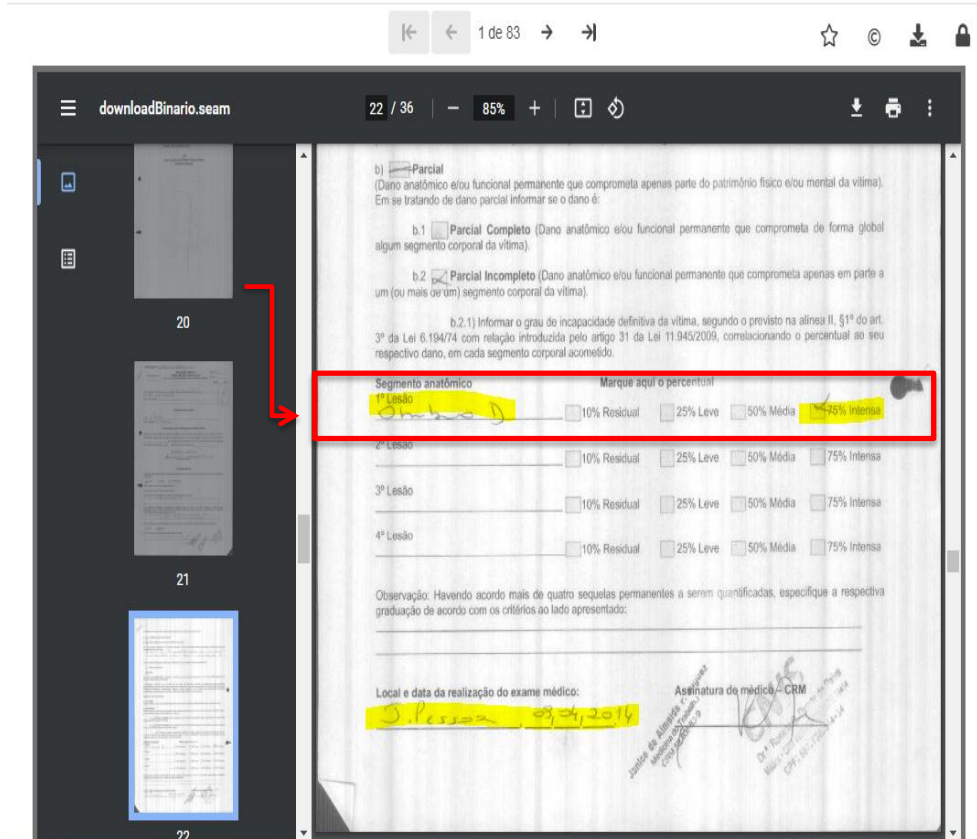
1 de 83

downloadBinario.seam

22 / 36 85%

20

21

22

b) Parcial
(Dano anatômico e/ou funcional permanente que comprometa apenas parte do patrimônio físico e/ou mental da vítima). Em se tratando de dano parcial informar se o dano é:

b.1 Parcial Completo (Dano anatômico e/ou funcional permanente que comprometa de forma global algum segmento corporal da vítima).

b.2 Parcial Incompleto (Dano anatômico e/ou funcional permanente que comprometa apenas em parte a um (ou mais de um) segmento corporal da vítima).

b.2.1) Informar o grau de incapacidade definitiva da vítima, segundo o previsto na alínea II, §1º do art. 3º da Lei 6.194/74 com relação introduzida pelo artigo 31 da Lei 11.945/2009, correlacionando o percentual ao seu respectivo dano, em cada segmento corporal acometido.

Segmento anatômico Marque aqui o percentual
1º Lesão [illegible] 10% Residual 25% Leve 50% Média 75% Intensa
2º Lesão 10% Residual 25% Leve 50% Média 75% Intensa
3º Lesão 10% Residual 25% Leve 50% Média 75% Intensa
4º Lesão 10% Residual 25% Leve 50% Média 75% Intensa

Observação: Havendo acordo mais de quatro sequelas permanentes a serem quantificadas, especifique a respectiva graduação de acordo com os critérios ao lado apresentado:

Local e data da realização do exame médico: Assinatura do médico - CRM
J. Pessoa, 09, 04, 2014
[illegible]